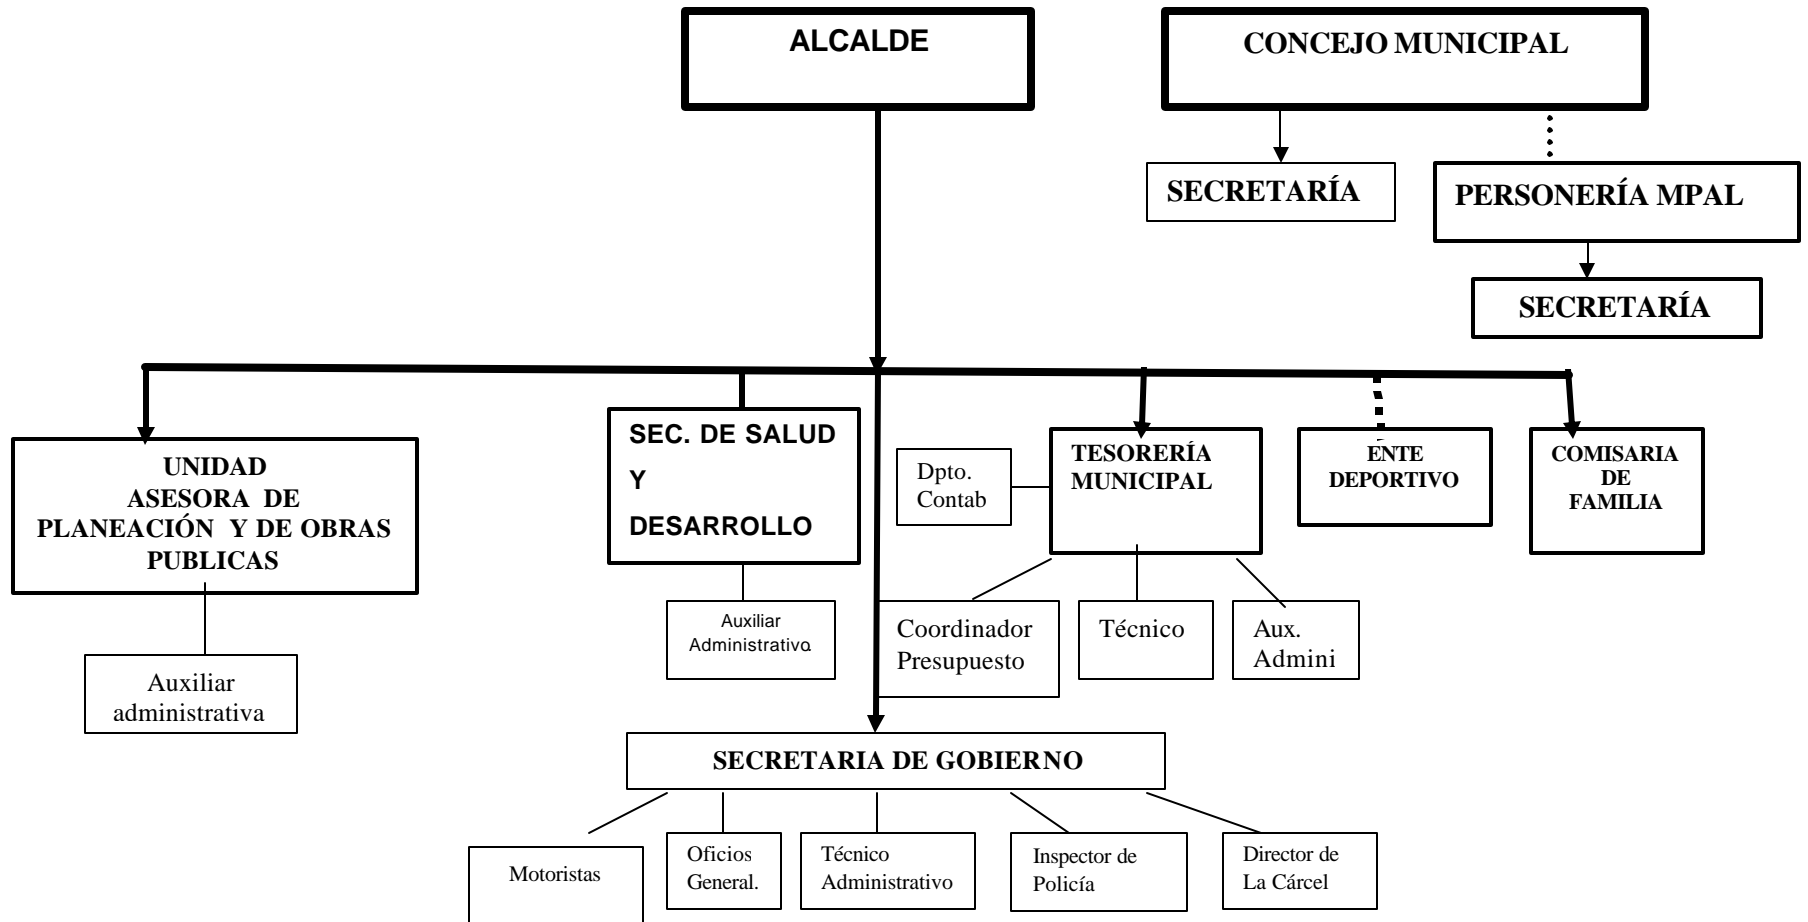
ALCALDE

CONCEJO MUNICIPAL

SECRETARÍA

PERSONERÍA MPAL

SECRETARÍA

UNIDAD ASESORA DE PLANEACIÓN Y DE OBRAS PUBLICAS

Auxiliar administrativa

SEC. DE SALUD Y DESARROLLO

Auxiliar Administrativa

Dpto. Contab

TESORERÍA MUNICIPAL

Coordinador Presupuesto

Técnico

Aux. Admini

ENTE DEPORTIVO

COMISARIA DE FAMILIA

SECRETARIA DE GOBIERNO

Motoristas

Oficios General.

Técnico Administrativo

Inspector de Policía

Director de La Cárcel